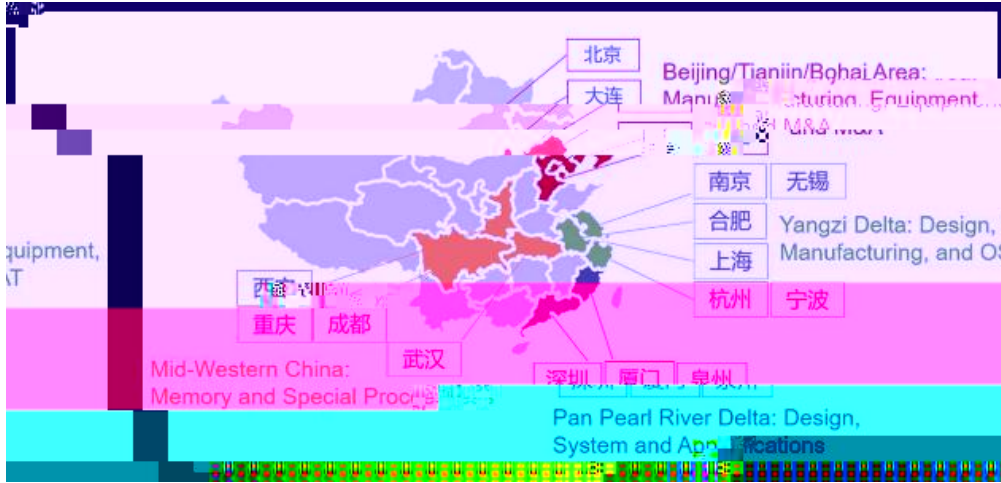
北京

大连

Beijing/Tianjin/Bohai Area: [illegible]
Manu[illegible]cturing, Equipment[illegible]
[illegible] and M&A

南京 无锡

合肥

Yangzi Delta: Design,
Manufacturing, and OS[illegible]

上海

杭州 宁波

quipment,
AT

西安

重庆 成都

武汉

Mid-Western China:
Memory and Special Proc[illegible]

深圳 厦门 泉州

Pan Pearl River Delta: Design,
System and App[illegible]ications